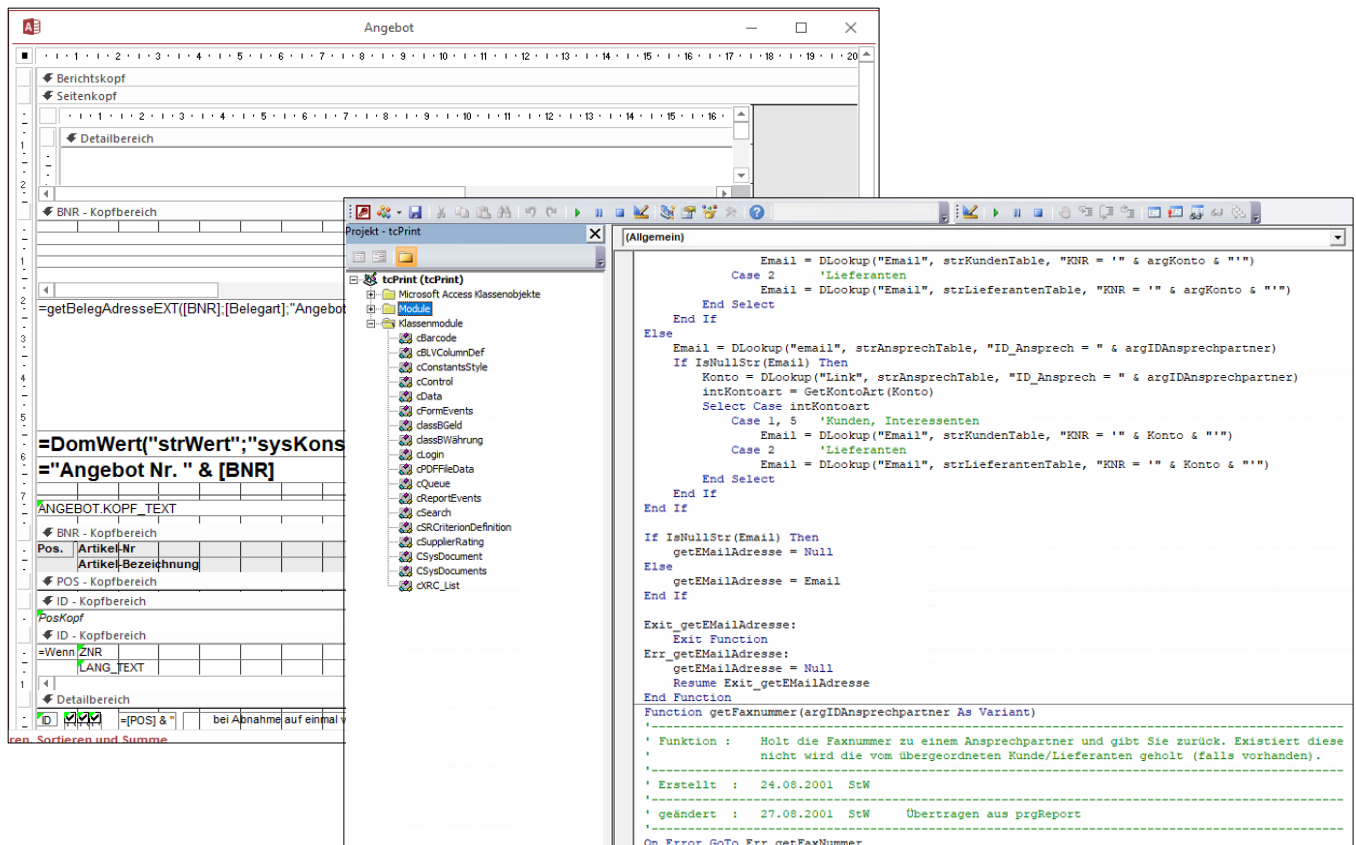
Angebot

Berichtskopf
Seitenkopf
Detailbereich
BNR - Kopfbereich
=getBelegAdresseEXT([BNR];[Belegart];"Angebot
=DomWert("strWert";"sysKons
="Angebot Nr. " & [BNR]
ANGEBOT.KOPF_TEXT
BNR - Kopfbereich
Pos. | Artikel-Nr
Artikel-Bezeichnung
POS - Kopfbereich
ID - Kopfbereich
PosKopf
ID - Kopfbereich
=Wenn ZNR
LANG_TEXT
Detailbereich
ID =[POS] & " bei Abnahme auf einmal v
ren, Sortieren und Summe

Projekt - tcPrint
tcPrint (tcPrint)
Microsoft Access Klassenobjekte
Module
Klassenmodule
cBarcode
cBLVColumnDef
cConstantsStyle
cControl
cData
cFormEvents
classBGeld
classBWährung
cLogin
cPDFFileData
cQueue
cReportEvents
cSearch
cSRCriterionDefinition
cSupplierRating
CSysDocument
CSysDocuments
cXRC_List

(Allgemein)

            Email = DLookup("Email", strKundenTable, "KNR = '" & argKonto & "'")
        Case 2      'Lieferanten
            Email = DLookup("Email", strLieferantenTable, "KNR = '" & argKonto & "'")
    End Select
    End If
Else
    Email = DLookup("email", strAnsprechTable, "ID_Ansprech = " & argIDAnsprechpartner)
    If IsNullStr(Email) Then
        Konto = DLookup("Link", strAnsprechTable, "ID_Ansprech = " & argIDAnsprechpartner)
        intKontoart = GetKontoArt(Konto)
        Select Case intKontoart
            Case 1, 5   'Kunden, Interessenten
                Email = DLookup("Email", strKundenTable, "KNR = '" & Konto & "'")
            Case 2      'Lieferanten
                Email = DLookup("Email", strLieferantenTable, "KNR = '" & Konto & "'")
        End Select
    End If
End If

If IsNullStr(Email) Then
    getEMailAdresse = Null
Else
    getEMailAdresse = Email
End If

Exit_getEMailAdresse:
    Exit Function
Err_getEMailAdresse:
    getEMailAdresse = Null
    Resume Exit_getEMailAdresse
End Function
Function getFaxnummer(argIDAnsprechpartner As Variant)
'------------------------------------------------------------------------------------------
' Funktion :    Holt die Faxnummer zu einem Ansprechpartner und gibt Sie zurück. Existiert diese
'               nicht wird die vom übergeordneten Kunde/Lieferanten geholt (falls vorhanden).
'------------------------------------------------------------------------------------------
' Erstellt  :   24.08.2001  StW
'------------------------------------------------------------------------------------------
' geändert  :   27.08.2001  StW     Übertragen aus prgReport
'------------------------------------------------------------------------------------------
On Error GoTo Err_getFaxNummer